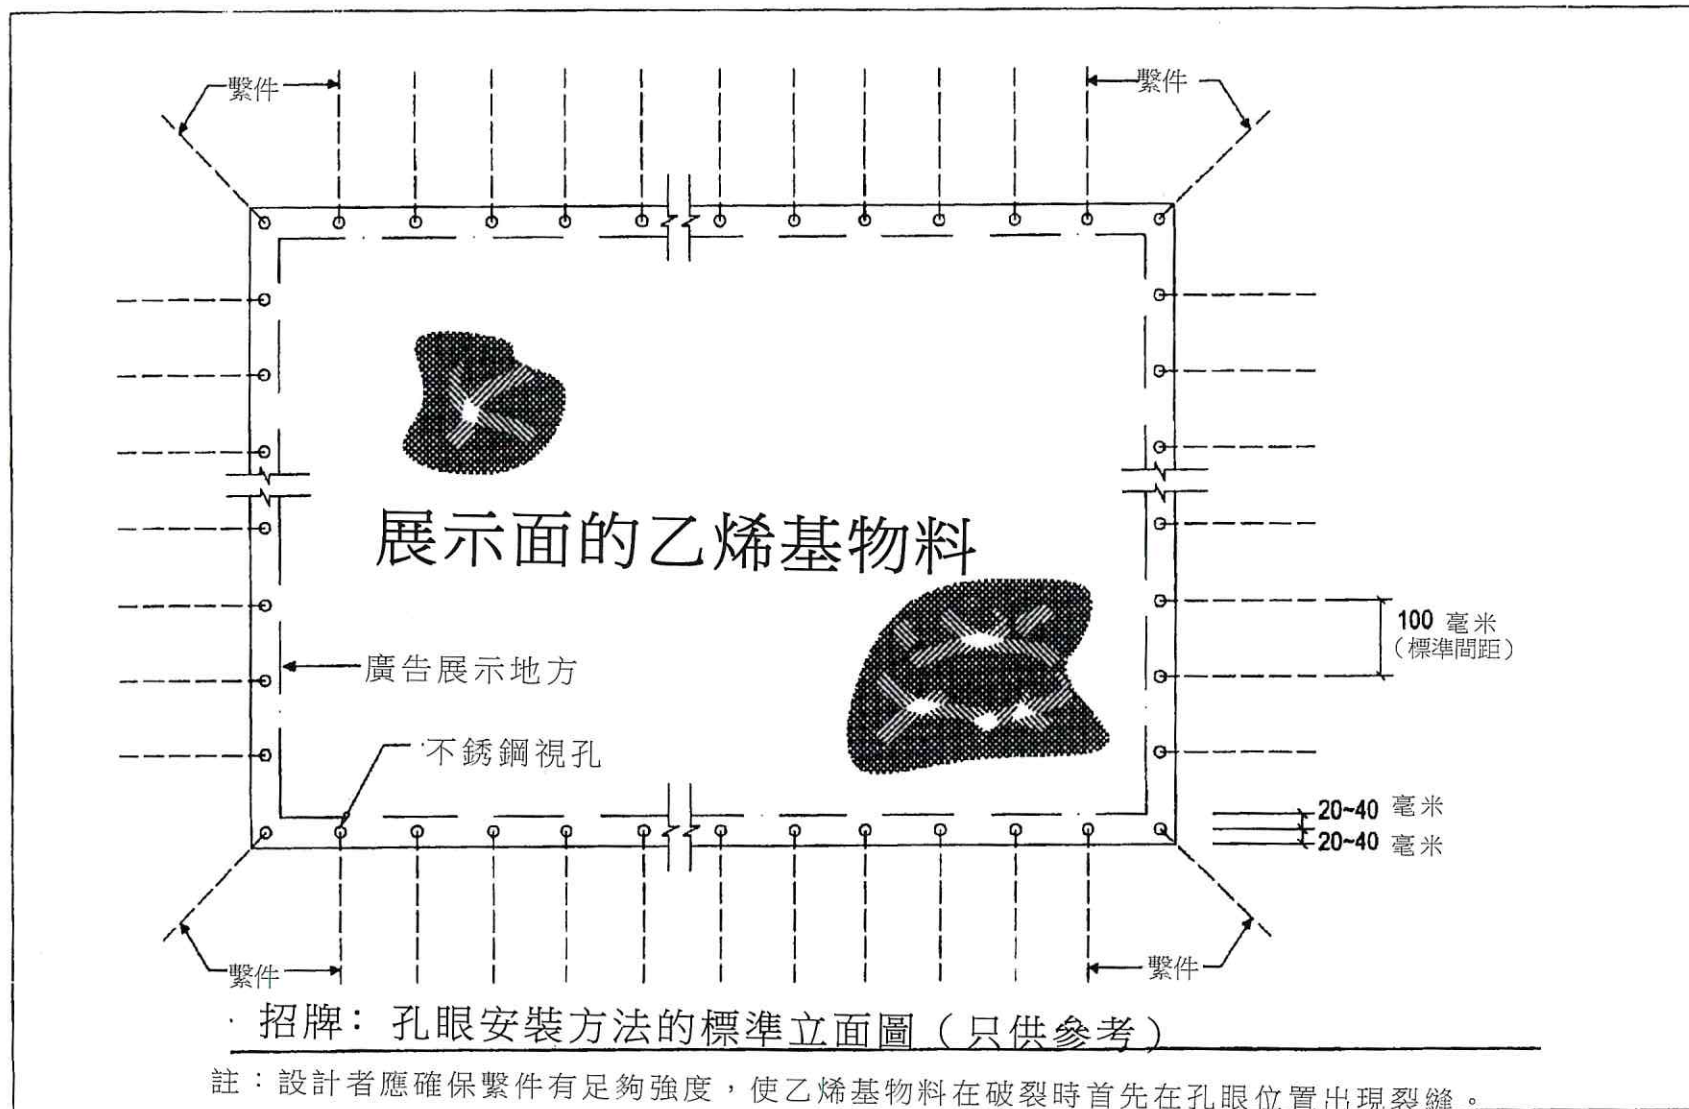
繫件

繫件

展示面的乙烯基物料

100 毫米
（標準間距）

廣告展示地方

不銹鋼視孔

20~40 毫米
20~40 毫米

繫件

繫件

招牌：孔眼安裝方法的標準立面圖（只供參考）

註：設計者應確保繫件有足夠強度，使乙烯基物料在破裂時首先在孔眼位置出現裂縫。